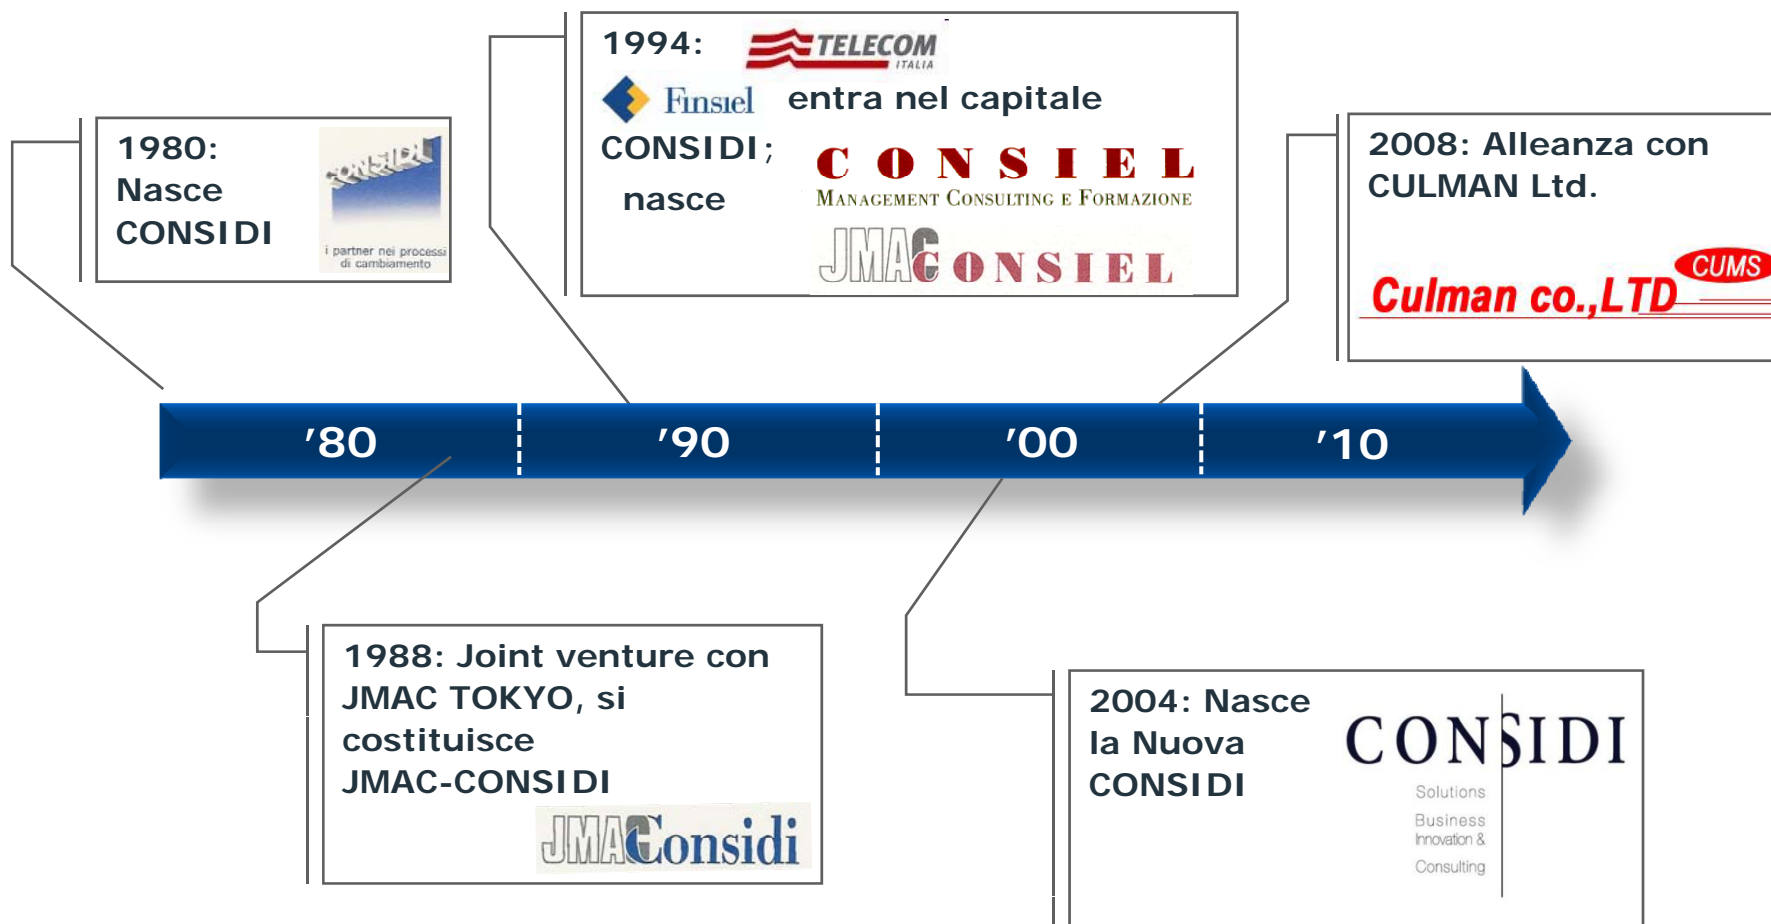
1980: Nasce CONSIDI

CONSIDI
i partner nei processi di cambiamento

1994: TELECOM ITALIA Finsiel entra nel capitale CONSIDI; nasce

CONSIEL
MANAGEMENT CONSULTING E FORMAZIONE

JMAC CONSIEL

2008: Alleanza con CULMAN Ltd.

CUMS
Culman co.,LTD

'80 '90 '00 '10

1988: Joint venture con JMAC TOKYO, si costituisce JMAC-CONSIDI

JMAC Considi

2004: Nasce la Nuova CONSIDI

CONSIDI
Solutions
Business
Innovation &
Consulting